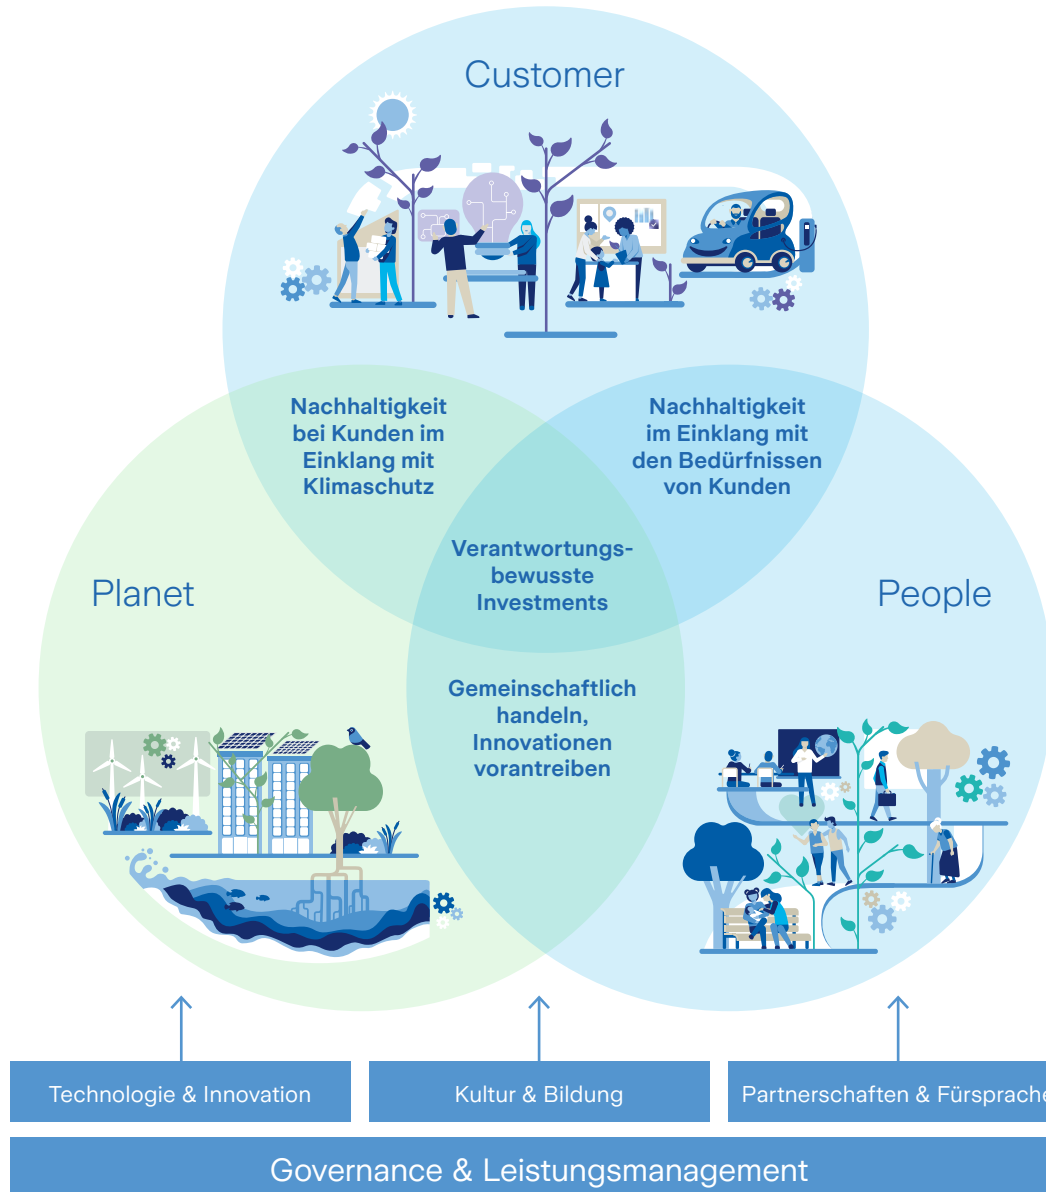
Customer

Nachhaltigkeit bei Kunden im Einklang mit Klimaschutz

Nachhaltigkeit im Einklang mit den Bedürfnissen von Kunden

Verantwortungsbewusste Investments

Planet

People

Gemeinschaftlich handeln, Innovationen vorantreiben

Technologie & Innovation

Kultur & Bildung

Partnerschaften & Fürsprache

Governance & Leistungsmanagement